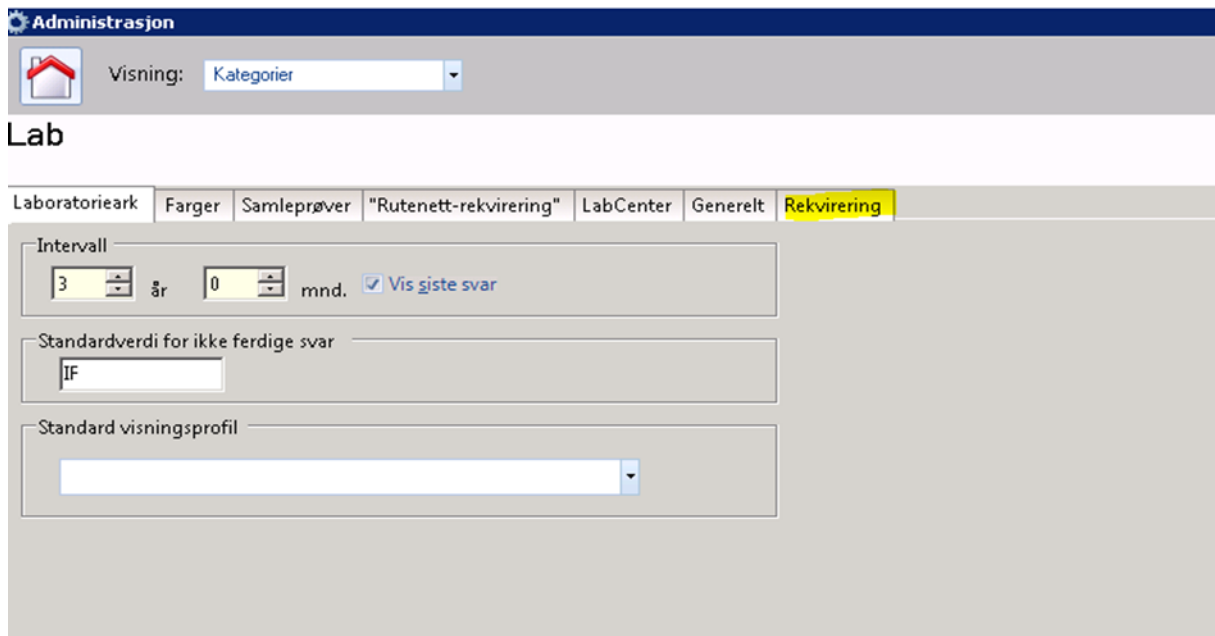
Administrasjon

Visning: Kategorier

Lab

Laboratorieark | Farger | Samleprøver | "Rutenett-rekvirering" | LabCenter | Generelt | Rekvirering

Intervall

3 år 0 mnd. Vis siste svar

Standardverdi for ikke ferdige svar

IF

Standard visningsprofil